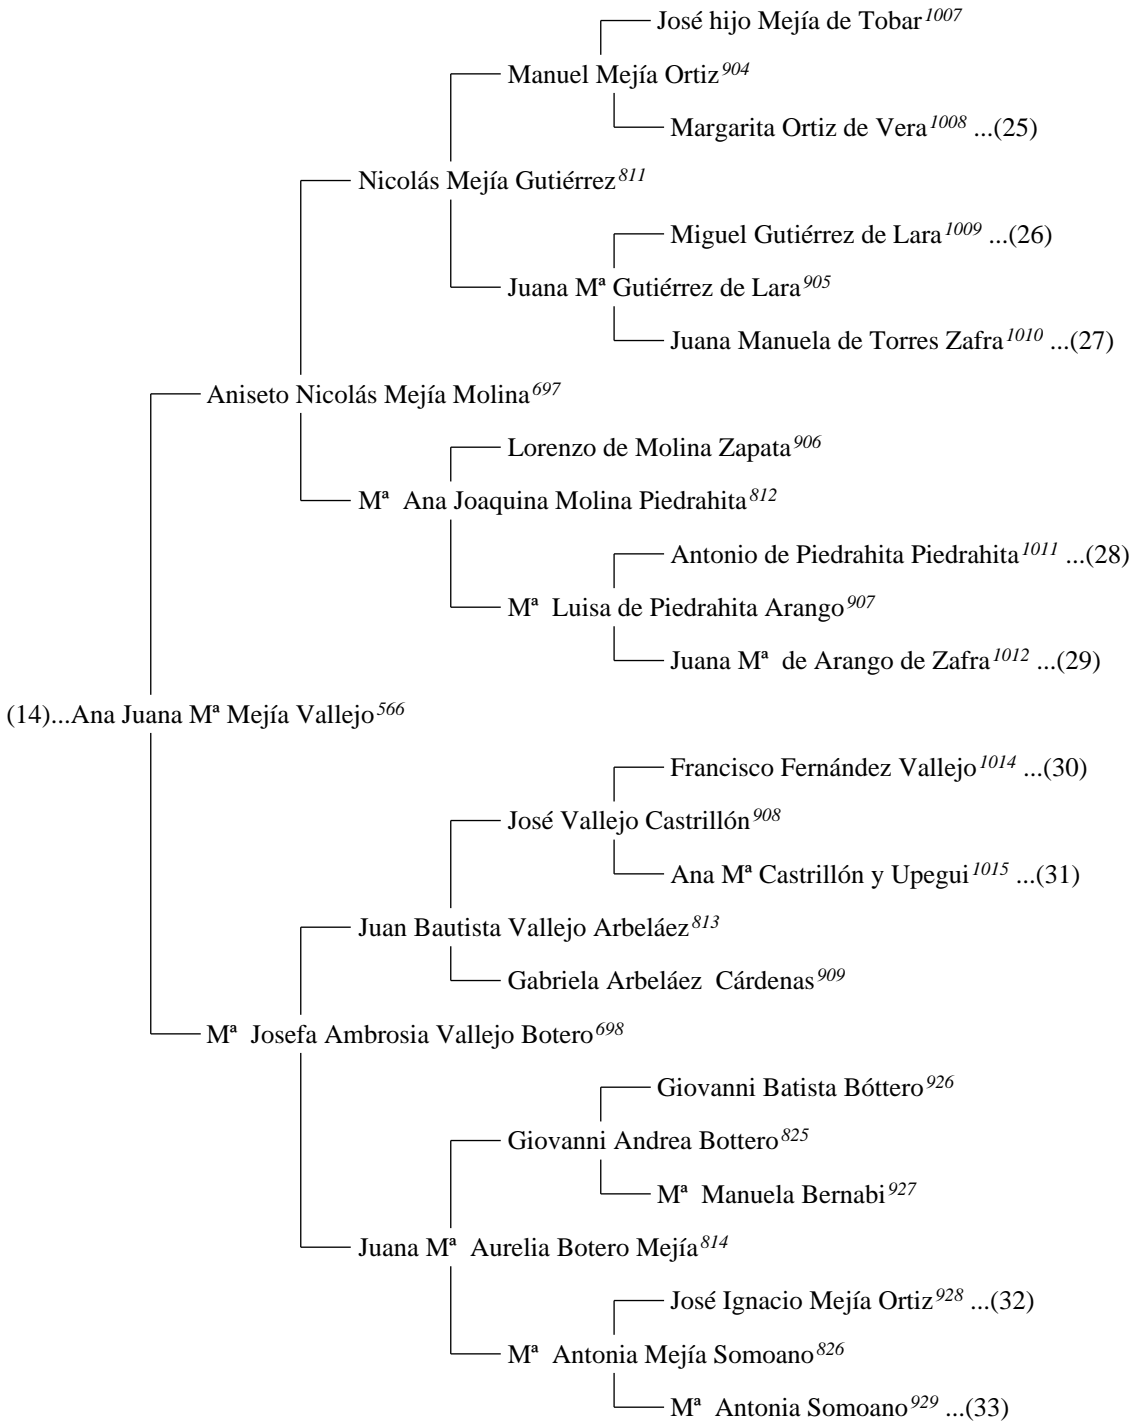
José hijo Mejía de Tobar$^{1007}$
Manuel Mejía Ortiz$^{904}$
Margarita Ortiz de Vera$^{1008}$ ...(25)
Nicolás Mejía Gutiérrez$^{811}$
Miguel Gutiérrez de Lara$^{1009}$ ...(26)
Juana Mª Gutiérrez de Lara$^{905}$
Juana Manuela de Torres Zafra$^{1010}$ ...(27)
Aniseto Nicolás Mejía Molina$^{697}$
Lorenzo de Molina Zapata$^{906}$
Mª Ana Joaquina Molina Piedrahita$^{812}$
Antonio de Piedrahita Piedrahita$^{1011}$ ...(28)
Mª Luisa de Piedrahita Arango$^{907}$
Juana Mª de Arango de Zafra$^{1012}$ ...(29)
(14)...Ana Juana Mª Mejía Vallejo$^{566}$
Francisco Fernández Vallejo$^{1014}$ ...(30)
José Vallejo Castrillón$^{908}$
Ana Mª Castrillón y Upegui$^{1015}$ ...(31)
Juan Bautista Vallejo Arbeláez$^{813}$
Gabriela Arbeláez Cárdenas$^{909}$
Mª Josefa Ambrosia Vallejo Botero$^{698}$
Giovanni Batista Bóttero$^{926}$
Giovanni Andrea Bottero$^{825}$
Mª Manuela Bernabi$^{927}$
Juana Mª Aurelia Botero Mejía$^{814}$
José Ignacio Mejía Ortiz$^{928}$ ...(32)
Mª Antonia Mejía Somoano$^{826}$
Mª Antonia Somoano$^{929}$ ...(33)